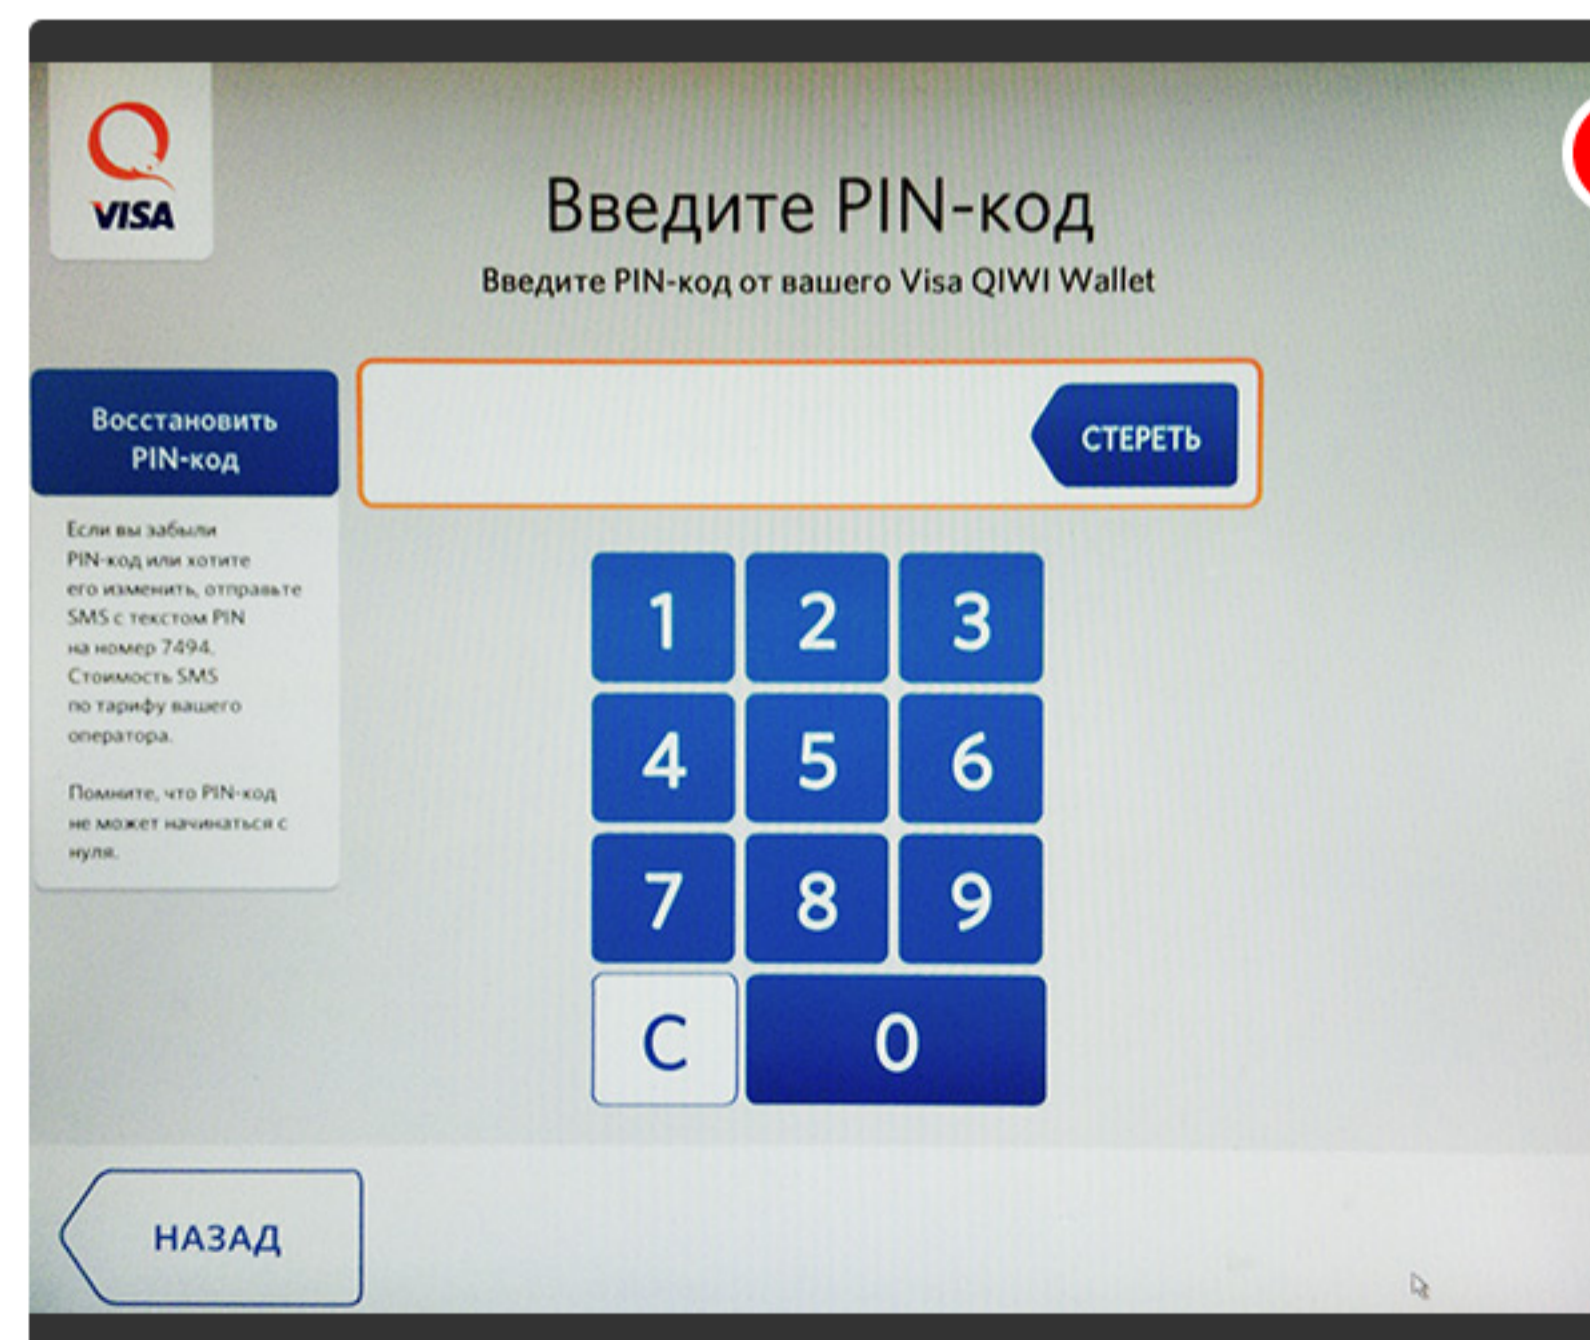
VISA

Введите PIN-код

Введите PIN-код от вашего Visa QIWI Wallet

Восстановить PIN-код

Если вы забыли PIN-код или хотите его изменить, отправьте SMS с текстом PIN на номер 7494. Стоимость SMS по тарифу вашего оператора.

Помните, что PIN-код не может начинаться с нуля.

СТЕРЕТЬ

1 2 3
4 5 6
7 8 9
C 0

НАЗАД